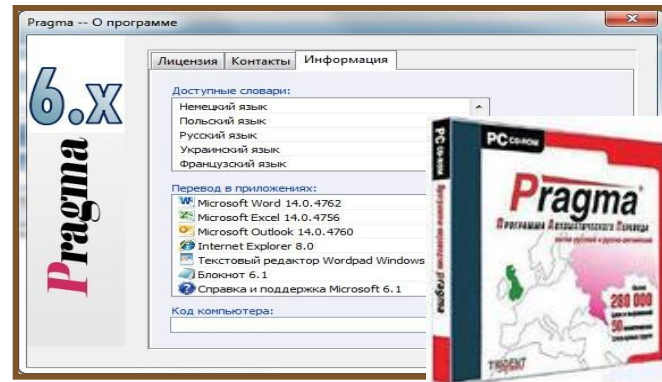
Pragma -- О программе

6.x

Pragma

Лицензия | Контакты | Информация

Доступные словари:
Немецкий язык
Польский язык
Русский язык
Украинский язык
Французский язык

Перевод в приложениях:
Microsoft Word 14.0.4762
Microsoft Excel 14.0.4756
Microsoft Outlook 14.0.4760
Internet Explorer 8.0
Текстовый редактор Wordpad Windows
Блокнот 6.1
Справка и поддержка Microsoft 6.1

Код компьютера:

PC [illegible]

Pragma

Программа Автоматического Перевода

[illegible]

280 000

TRIDENT